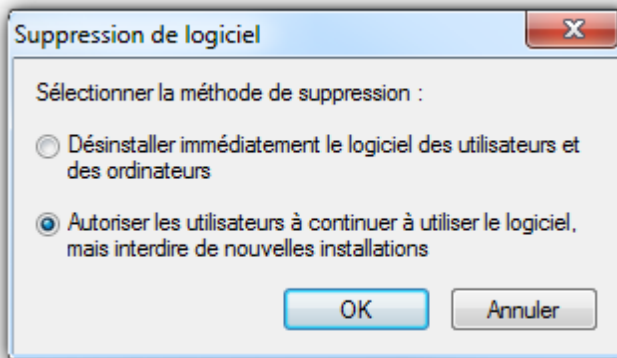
Suppression de logiciel

Sélectionner la méthode de suppression :

Désinstaller immédiatement le logiciel des utilisateurs et des ordinateurs

Autoriser les utilisateurs à continuer à utiliser le logiciel, mais interdire de nouvelles installations

OK

Annuler